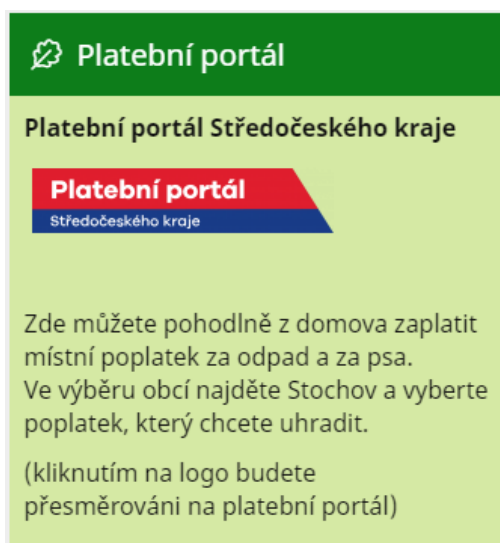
Platební portál

Platební portál Středočeského kraje

Platební portál
Středočeského kraje

Zde můžete pohodlně z domova zaplatit místní poplatek za odpad a za psa.
Ve výběru obcí najděte Stochov a vyberte poplatek, který chcete uhradit.

(kliknutím na logo budete přesměrováni na platební portál)